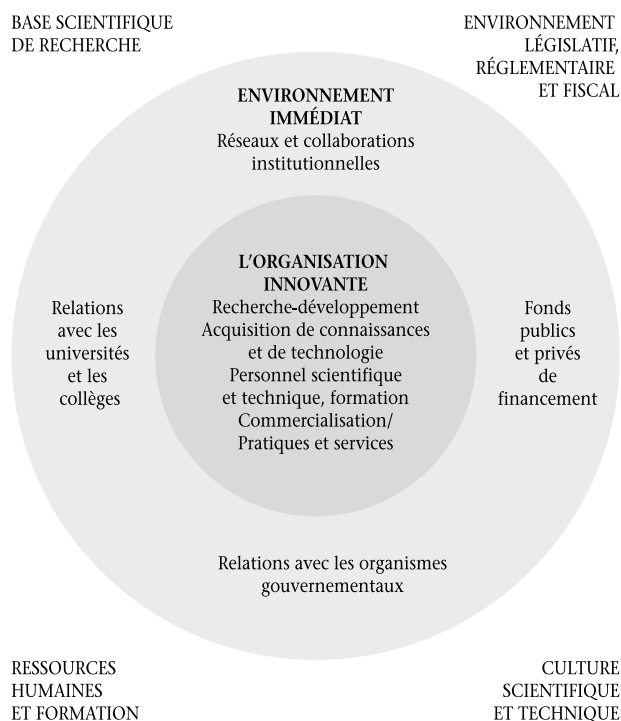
BASE SCIENTIFIQUE DE RECHERCHE

ENVIRONNEMENT LÉGISLATIF, RÉGLEMENTAIRE ET FISCAL

ENVIRONNEMENT IMMÉDIAT
Réseaux et collaborations institutionnelles

L'ORGANISATION INNOVANTE
Recherche-développement
Acquisition de connaissances et de technologie
Personnel scientifique et technique, formation
Commercialisation/ Pratiques et services

Relations avec les universités et les collèges

Fonds publics et privés de financement

Relations avec les organismes gouvernementaux

RESSOURCES HUMAINES ET FORMATION

CULTURE SCIENTIFIQUE ET TECHNIQUE